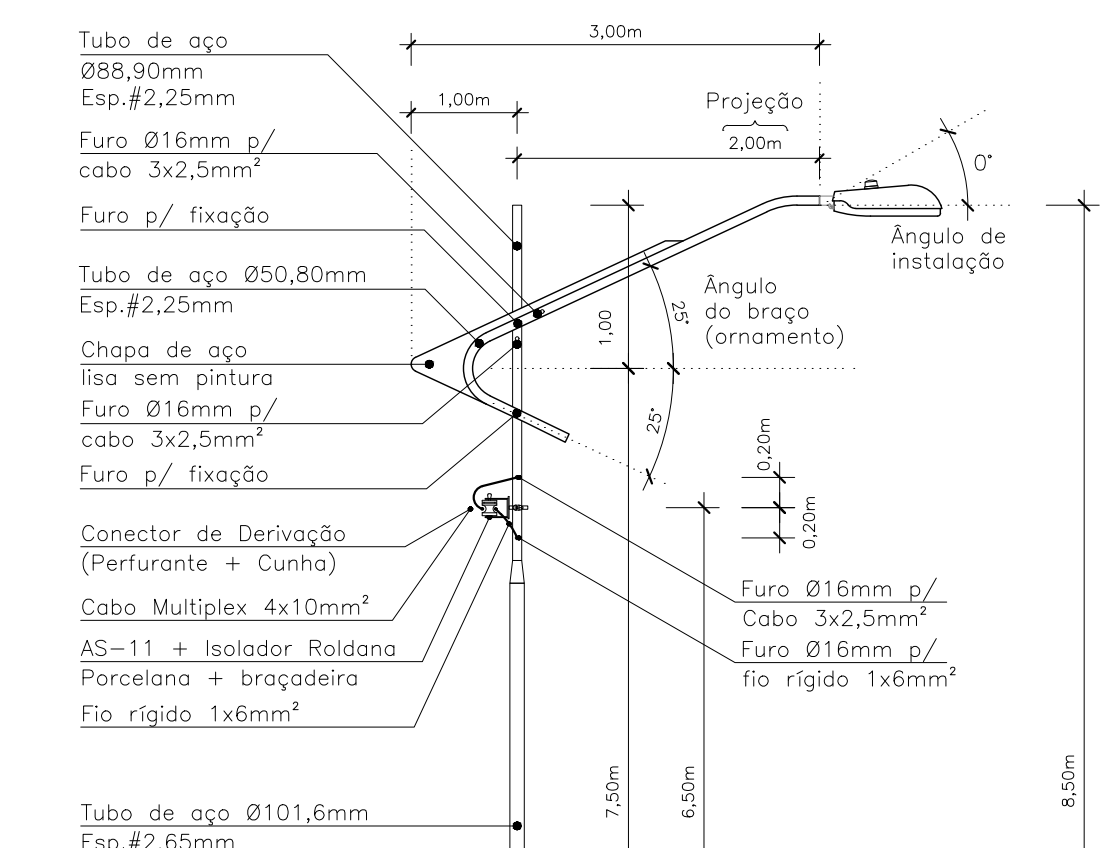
Tubo de aço
Ø88,90mm
Esp.#2,25mm

Furo Ø16mm p/
cabo $3x2,5mm^2$

Furo p/ fixação

Tubo de aço Ø50,80mm
Esp.#2,25mm

Chapa de aço
lisa sem pintura

Furo Ø16mm p/
cabo $3x2,5mm^2$

Furo p/ fixação

Conector de Derivação
(Perfurante + Cunha)

Cabo Multiplex $4x10mm^2$

AS-11 + Isolador Roldana
Porcelana + braçadeira

Fio rígido $1x6mm^2$

Tubo de aço Ø101,6mm
Esp.#2,65mm

3,00m

1,00m

Projeção
2,00m

0°

Ângulo de
instalação

Ângulo
do braço
(ornamento)

1,00

25°

25°

0,20m

0,20m

Furo Ø16mm p/
Cabo $3x2,5mm^2$

Furo Ø16mm p/
fio rígido $1x6mm^2$

7,50m

6,50m

8,50m